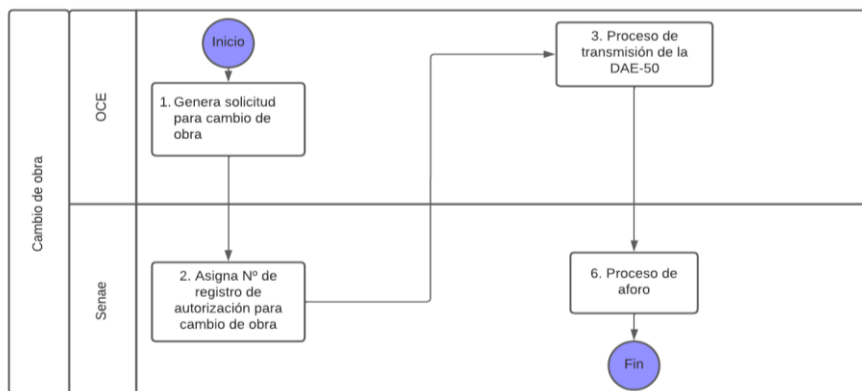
Cambio de obra

OCE

Inicio

1. Genera solicitud para cambio de obra

3. Proceso de transmisión de la DAE-50

Senae

2. Asigna Nº de registro de autorización para cambio de obra

6. Proceso de aforo

Fin